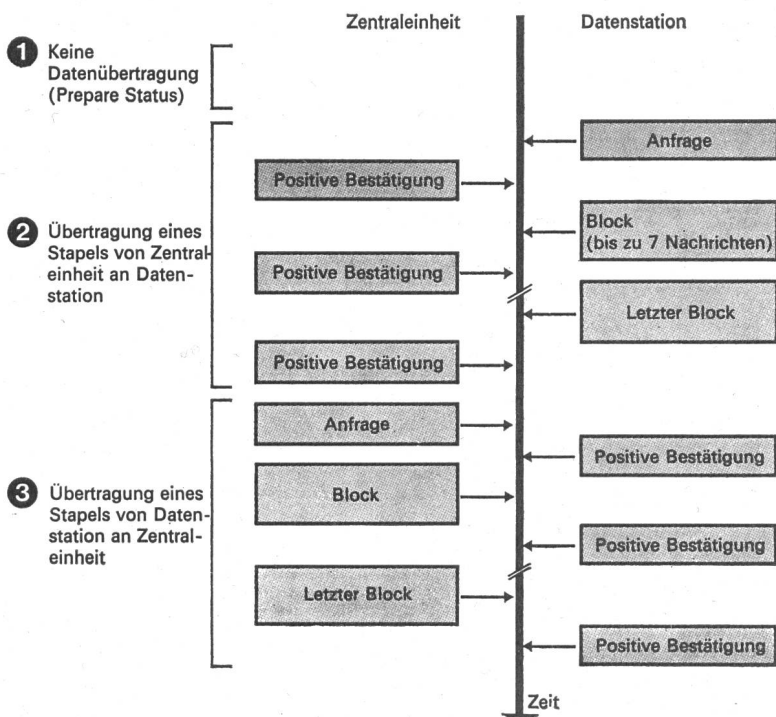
Zentraleinheit

Datenstation

1 Keine Datenübertragung (Prepare Status)

Anfrage

Positive Bestätigung

2 Übertragung eines Stapels von Zentraleinheit an Datenstation

Block (bis zu 7 Nachrichten)

Positive Bestätigung

Letzter Block

Positive Bestätigung

Anfrage

Positive Bestätigung

3 Übertragung eines Stapels von Datenstation an Zentraleinheit

Block

Positive Bestätigung

Letzter Block

Positive Bestätigung

Zeit